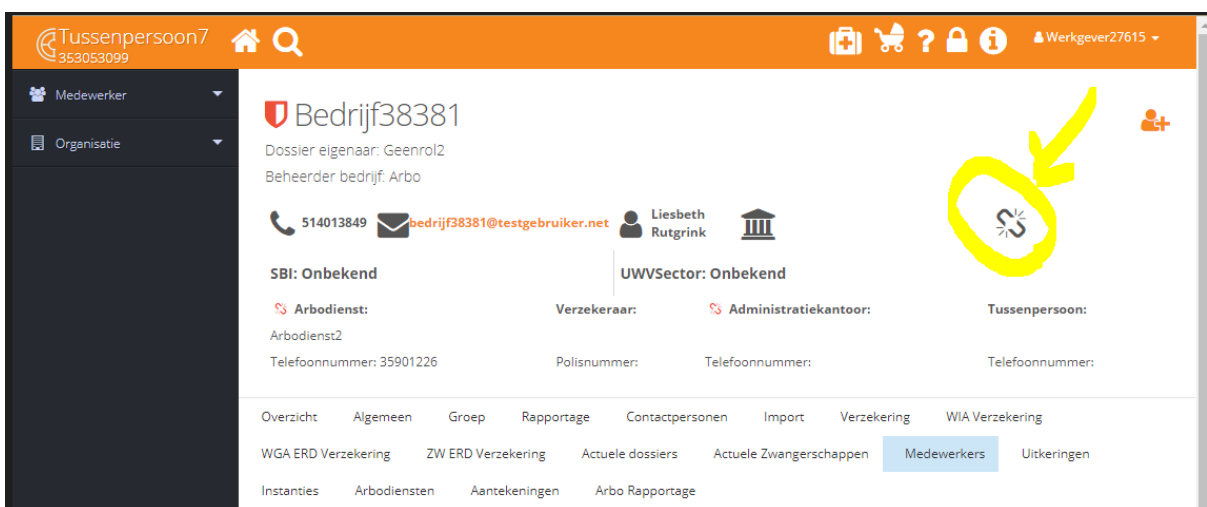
Tussenpersoon7
353053099

Werkgever27615

Medewerker
Organisatie

Bedrijf38381
Dossier eigenaar: Geenrol2
Beheerder bedrijf: Arbo

514013849 bedrijf38381@testgebruiker.net Liesbeth Rutgrink

SBI: Onbekend
UWVSector: Onbekend

Arbodienst:
Arbodienst2
Telefoonnummer: 35901226

Verzekeraar:
Polisnummer:

Administratiekantoor:
Telefoonnummer:

Tussenpersoon:
Telefoonnummer:

Overzicht Algemeen Groep Rapportage Contactpersonen Import Verzekering WIA Verzekering
WGA ERD Verzekering ZW ERD Verzekering Actuele dossiers Actuele Zwangerschappen Medewerkers Uitkeringen
Instanties Arbodiensten Aantekeningen Arbo Rapportage